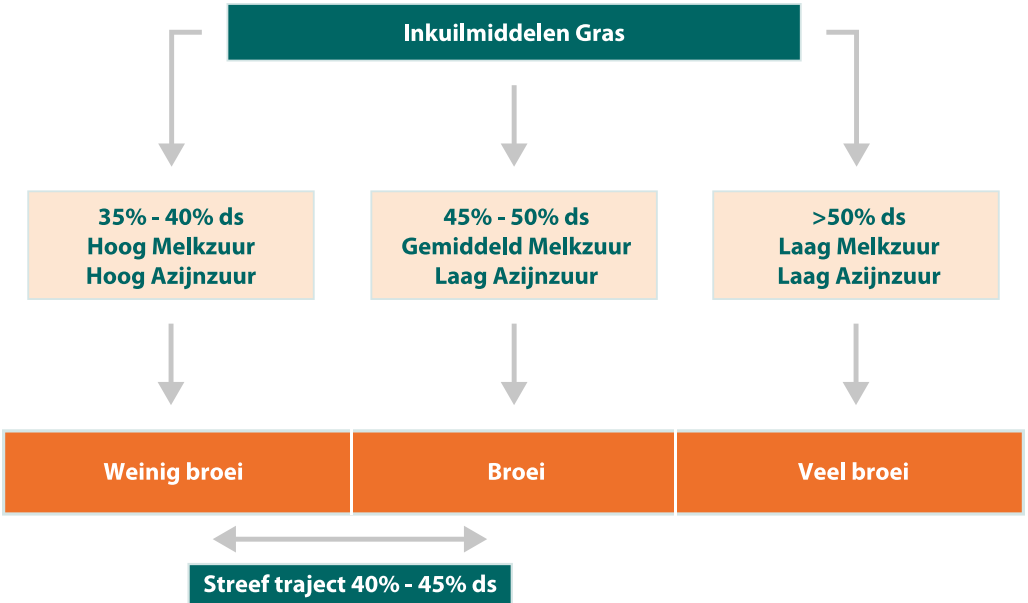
Inkuilmiddelen Gras

35% - 40% ds
Hoog Melkzuur
Hoog Azijnzuur

45% - 50% ds
Gemiddeld Melkzuur
Laag Azijnzuur

>50% ds
Laag Melkzuur
Laag Azijnzuur

Weinig broei

Broei

Veel broei

Streef traject 40% - 45% ds